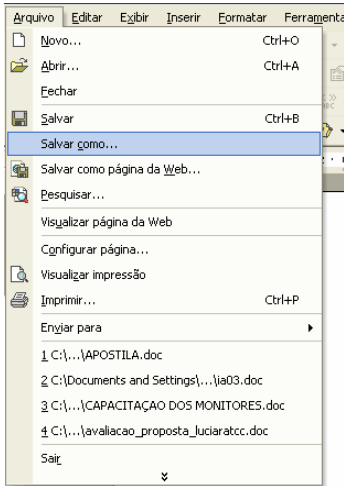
Arquivo Editar Exibir Inserir Formatar Ferramenta

Novo... Ctrl+O
Abrir... Ctrl+A
Fechar
Salvar Ctrl+B
Salvar como...
Salvar como página da Web...
Pesquisar...
Visualizar página da Web
Configurar página...
Visualizar impressão
Imprimir... Ctrl+P
Enviar para
1 C:\...\APOSTILA.doc
2 C:\Documents and Settings\...\ia03.doc
3 C:\...\CAPACITAÇAO DOS MONITORES.doc
4 C:\...\avaliacao_proposta_luciaratcc.doc
Sair